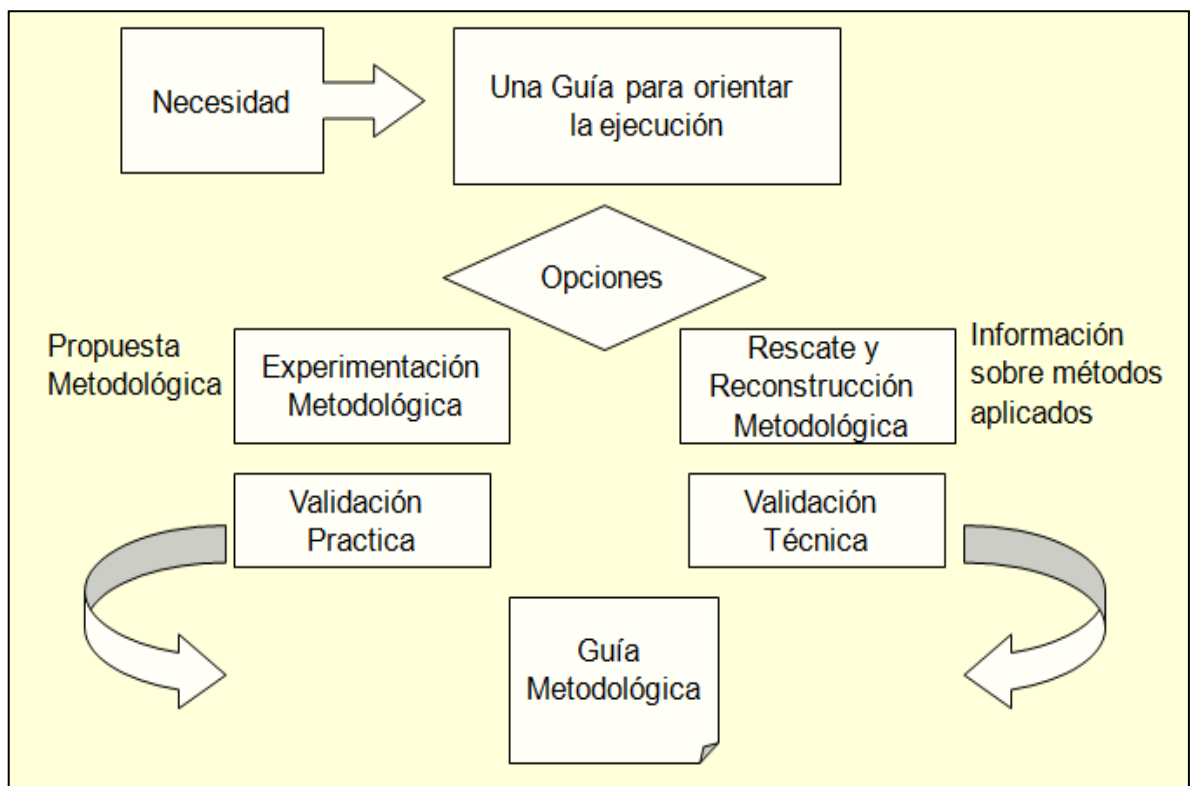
Necesidad

Una Guía para orientar la ejecución

Opciones

Propuesta Metodológica

Experimentación Metodológica

Rescate y Reconstrucción Metodológica

Información sobre métodos aplicados

Validación Practica

Validación Técnica

Guía Metodológica